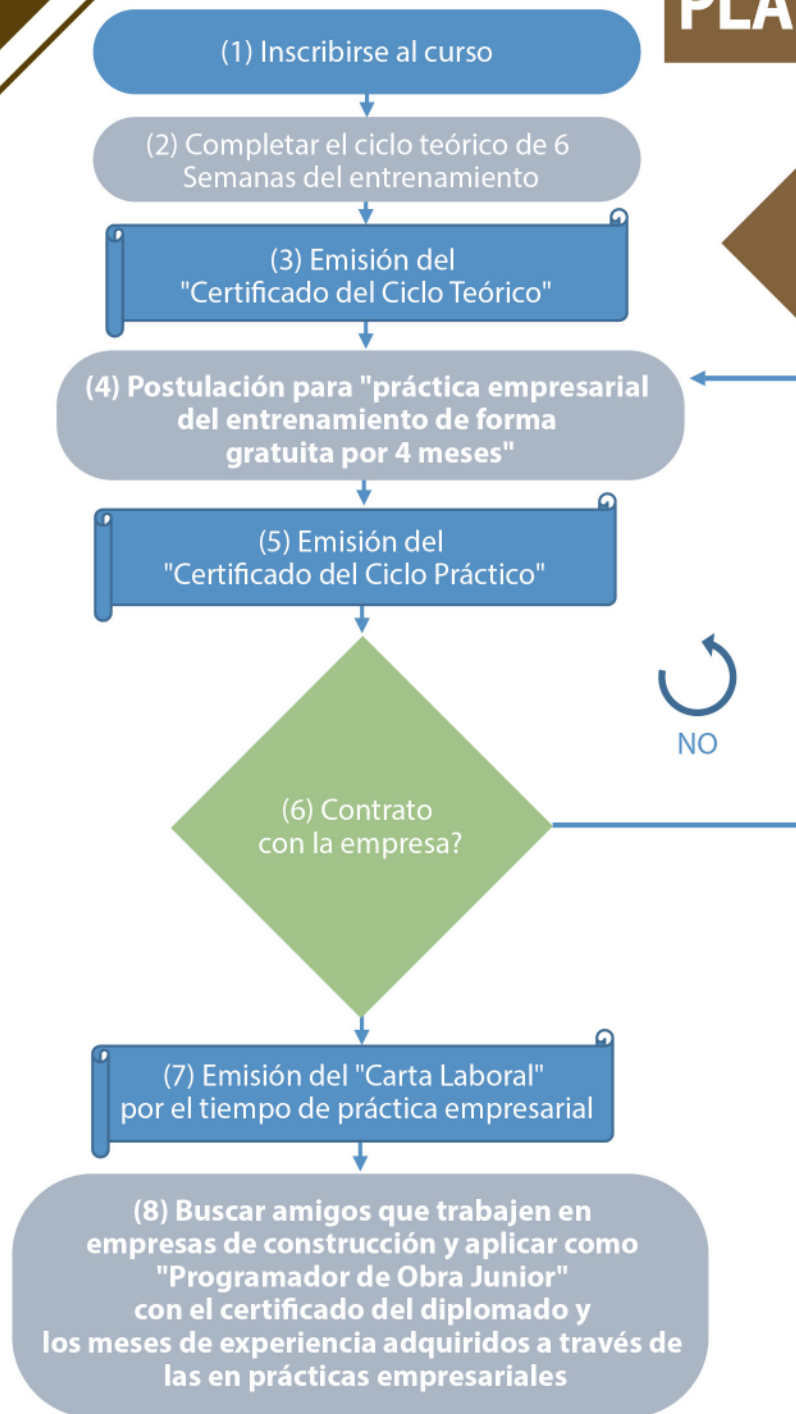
PLA

(1) Inscribirse al curso

(2) Completar el ciclo teórico de 6 Semanas del entrenamiento

(3) Emisión del "Certificado del Ciclo Teórico"

(4) Postulación para "práctica empresarial del entrenamiento de forma gratuita por 4 meses"

(5) Emisión del "Certificado del Ciclo Práctico"

NO

(6) Contrato con la empresa?

(7) Emisión del "Carta Laboral" por el tiempo de práctica empresarial

(8) Buscar amigos que trabajen en empresas de construcción y aplicar como "Programador de Obra Junior" con el certificado del diplomado y los meses de experiencia adquiridos a través de las en prácticas empresariales